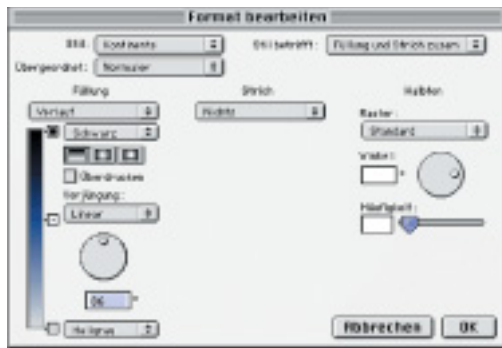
Format bearbeiten

Stil: Kontinents

Stil betrifft: Füllung und Strich zusam

Übergeordnet: Normaler

Füllung

Strich

Halbton

Verlauf

Nichts

Raster:

Schwarz

Standard

Überdrucken

Winkel:

Verjüngung:

°

Linear

Häufigkeit:

96

°

Hellgrau

Abbrechen

OK